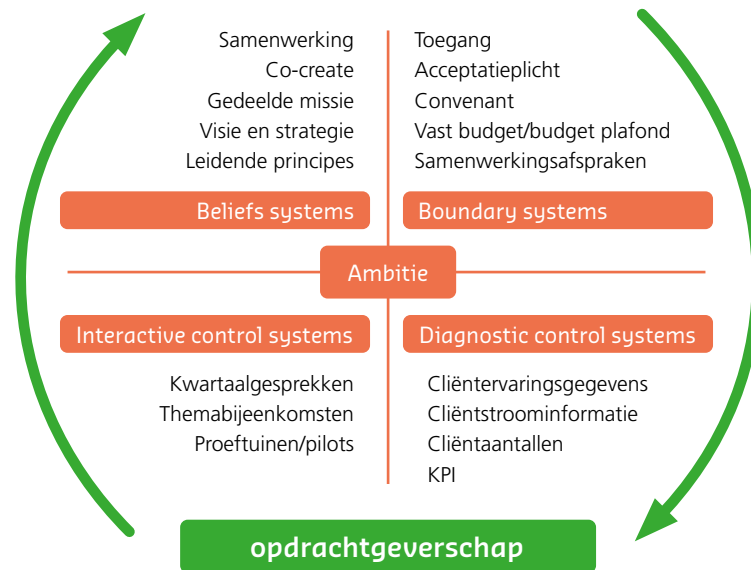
Samenwerking
Co-create
Gedeelde missie
Visie en strategie
Leidende principes

Beliefs systems

Toegang
Acceptatieplicht
Convenant
Vast budget/budget plafond
Samenwerkingsafspraken

Boundary systems

Ambitie

Interactive control systems

Kwartaalgesprekken
Themabijeenkomsten
Proeftuinen/pilots

Diagnostic control systems

Cliëntervaringsgegevens
Cliëntstroominformatie
Cliëntaantallen
KPI

opdrachtgeverschap